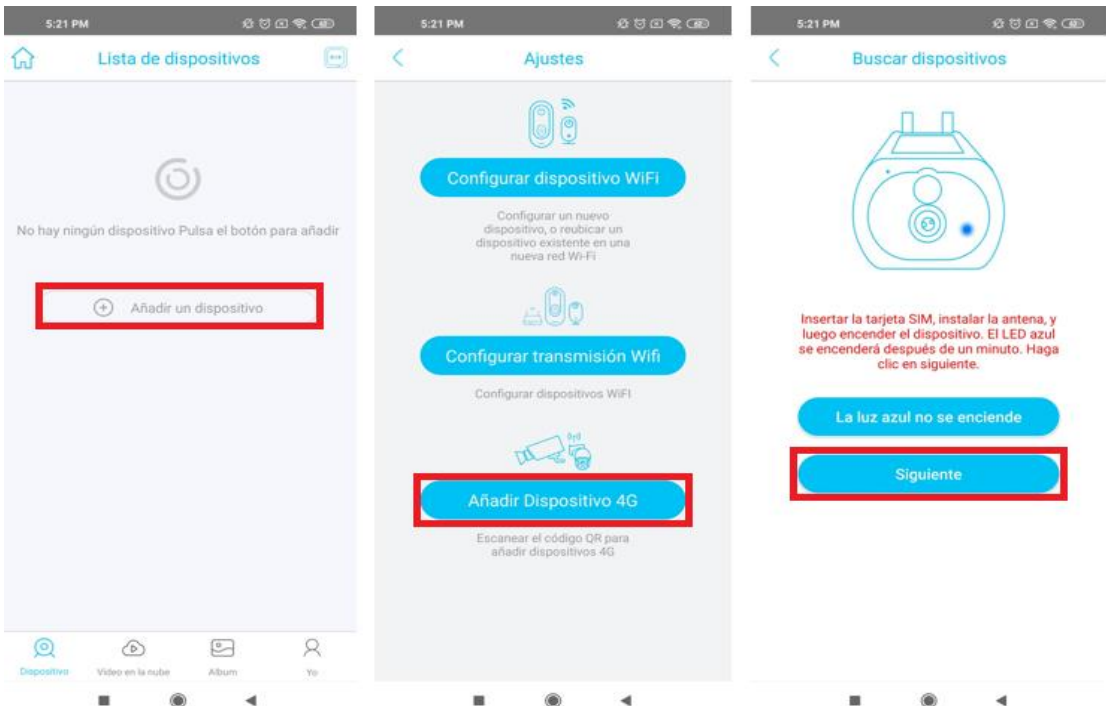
5:21 PM

Lista de dispositivos

No hay ningún dispositivo Pulsa el botón para añadir

Añadir un dispositivo

Dispositivo
Video en la nube
Album
Yo

5:21 PM

Ajustes

Configurar dispositivo WiFi

Configurar un nuevo dispositivo, o reubicar un dispositivo existente en una nueva red Wi-Fi

Configurar transmisión Wifi

Configurar dispositivos WiFI

Añadir Dispositivo 4G

Escanear el código QR para añadir dispositivos 4G

5:21 PM

Buscar dispositivos

Insertar la tarjeta SIM, instalar la antena, y luego encender el dispositivo. El LED azul se encenderá después de un minuto. Haga clic en siguiente.

La luz azul no se enciende

Siguiente